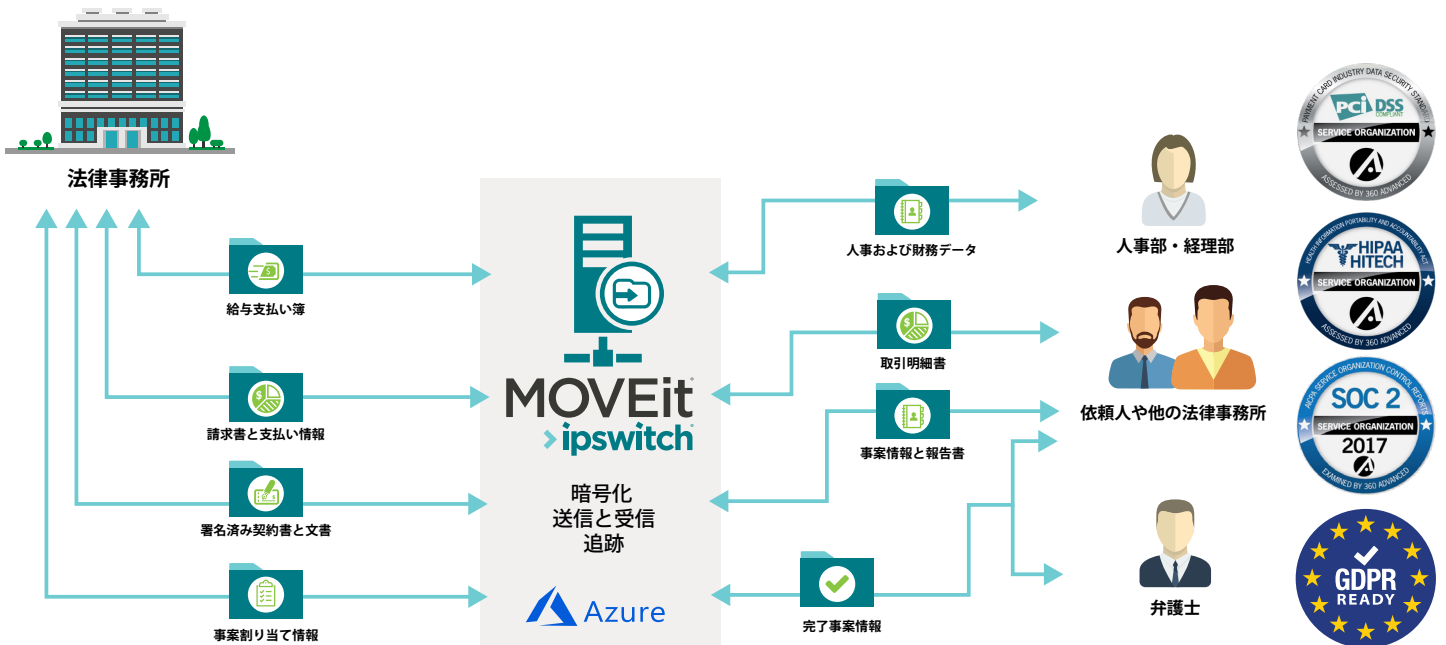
法律事務所

給与支払い簿

請求書と支払い情報

署名済み契約書と文書

事案割り当て情報

MOVEit
ipswitch

暗号化
送信と受信
追跡

Azure

人事および財務データ

取引明細書

事案情報と報告書

完了事案情報

人事部・経理部

依頼人や他の法律事務所

弁護士

PAYMENT CARD INDUSTRY DATA SECURITY STANDARD
PCI DSS COMPLIANT
SERVICE ORGANIZATION
ASSESSED BY 360 ADVANCED

HEALTH INFORMATION PORTABILITY AND ACCOUNTABILITY ACT
HIPAA HITECH
SERVICE ORGANIZATION
ASSESSED BY 360 ADVANCED

AICPA SERVICE ORGANIZATION CONTROL REPORTS
SOC 2
SERVICE ORGANIZATION
2017
EXAMINED BY 360 ADVANCED

GDPR
READY